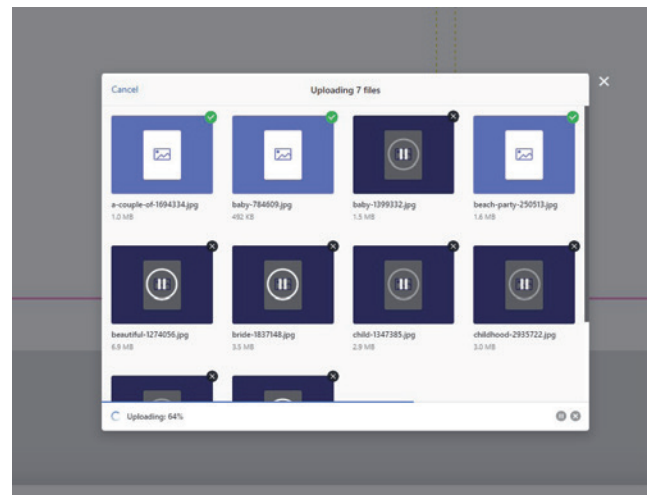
Cancel

Uploading 7 files

a-couple-of-1694334.jpg
1.0 MB

baby-784609.jpg
492 KB

baby-1399332.jpg
1.5 MB

beach-party-250513.jpg
1.6 MB

beautiful-1274056.jpg
6.9 MB

bride-1837148.jpg
3.5 MB

child-1347385.jpg
2.9 MB

childhood-2935722.jpg
3.0 MB

Uploading: 64%